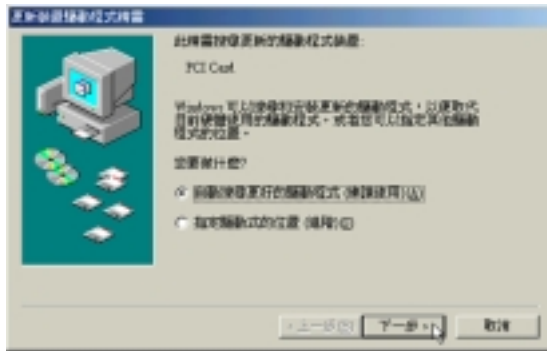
更新裝置驅動程式精靈

此精靈搜尋更新的驅動程式給:

PCI Card

Windows 可以搜尋您的磁碟更新的驅動程式，以便取代目前硬體使用的驅動程式，或者您可以指定其他驅動程式的位置。

您要做什麼?

◉ 自動搜尋更好的驅動程式 (建議使用)(S)

○ 指定驅動程式的位置 (進階)(D)

< 上一步(B)　下一步 >　取消